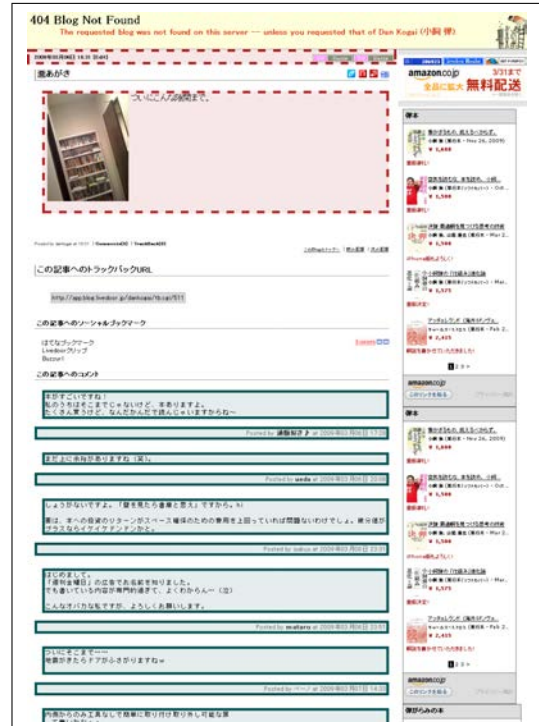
404 Blog Not Found

The requested blog was not found on this server -- unless you requested that of Dan Kogai (小飼 弾)

書あがき

ついにこんな時間まで。

この記事へのトラックバックURL

この記事へのソーシャルブックマーク

はてなブックマーク
livedoorクリップ
Buzzurl

この記事へのコメント

本がすごいですね！
私のうちはそこまでじゃないけど、本ありますよ。
たくさん買うけど、なんだかんだで読んじゃいますからね～

まだ上に余裕がありますね（笑）。

しょうがないですよ。「壁を見たら書庫と思え」ですから。ｗ

要は、本への投資のリターンがスペース確保のための費用を上回っていれば問題ないわけでしょ。…

はじめまして。
「週刊金曜日」の広告でお名前を知りました。
でも書いている内容が専門的過ぎて、よくわからん～（泣）

こんなオバカな私ですが、よろしくお願いします。

ついにここまで～～
地震がきたらドアがふさがりますねｗ

amazon.co.jp
3/31まで
全品に拡大 無料配送

amazon.co.jp

amazon.co.jp